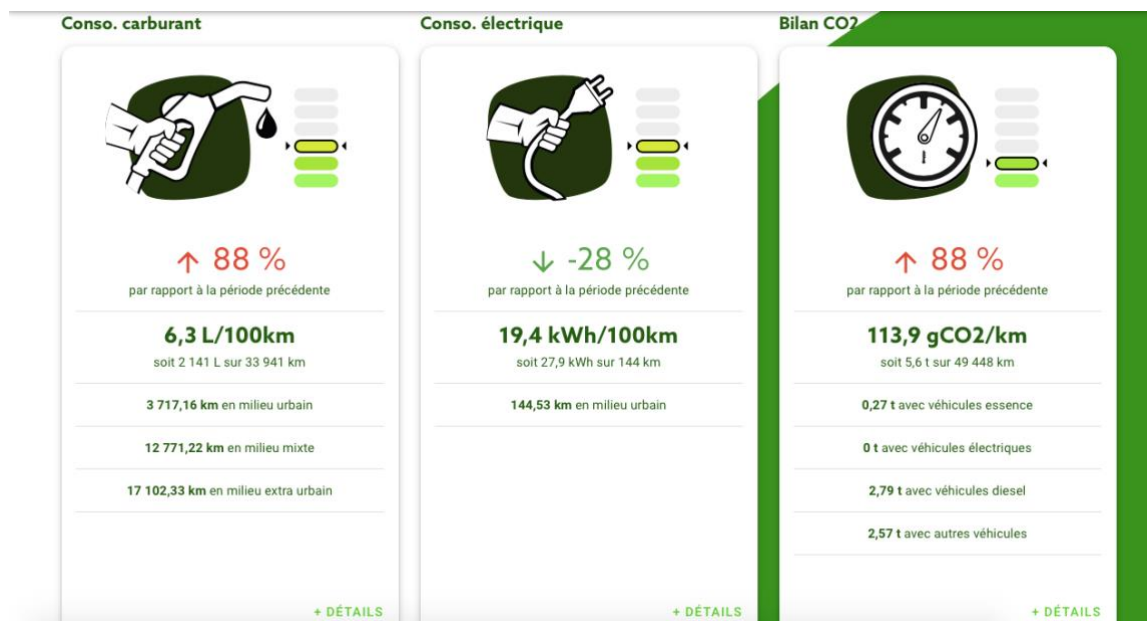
Conso. carburant

88 %
par rapport à la période précédente

6,3 L/100km
soit 2 141 L sur 33 941 km

3 717,16 km en milieu urbain

12 771,22 km en milieu mixte

17 102,33 km en milieu extra urbain

+ DÉTAILS

Conso. électrique

-28 %
par rapport à la période précédente

19,4 kWh/100km
soit 27,9 kWh sur 144 km

144,53 km en milieu urbain

+ DÉTAILS

Bilan CO2

88 %
par rapport à la période précédente

113,9 gCO2/km
soit 5,6 t sur 49 448 km

0,27 t avec véhicules essence

0 t avec véhicules électriques

2,79 t avec véhicules diesel

2,57 t avec autres véhicules

+ DÉTAILS